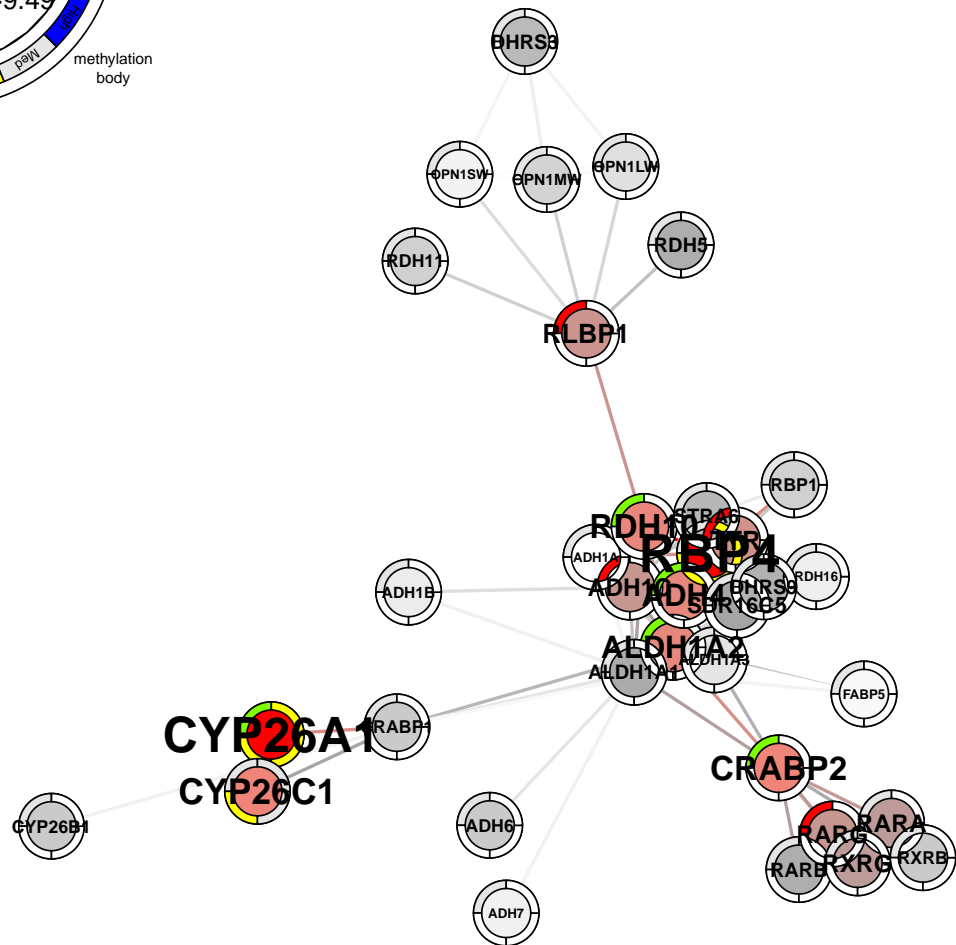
9.49
Med
High
methylation body
BHRS3
OPN1SW
OPN1MW
OPN1LW
RDH11
RDH5
RLBP1
RBP1
RDH10
STRA6
ADH1A
RBP4
ADH1C
ADH4
DHRS9
RDH16
ADH1B
SDR16C5
ALDH1A2
ALDH1A1
ALDH1A3
FABP5
CYP26A1
CRABP1
CRABP2
CYP26C1
CYP26B1
ADH6
RARG
RARA
RXRG
RXRB
RARB
ADH7